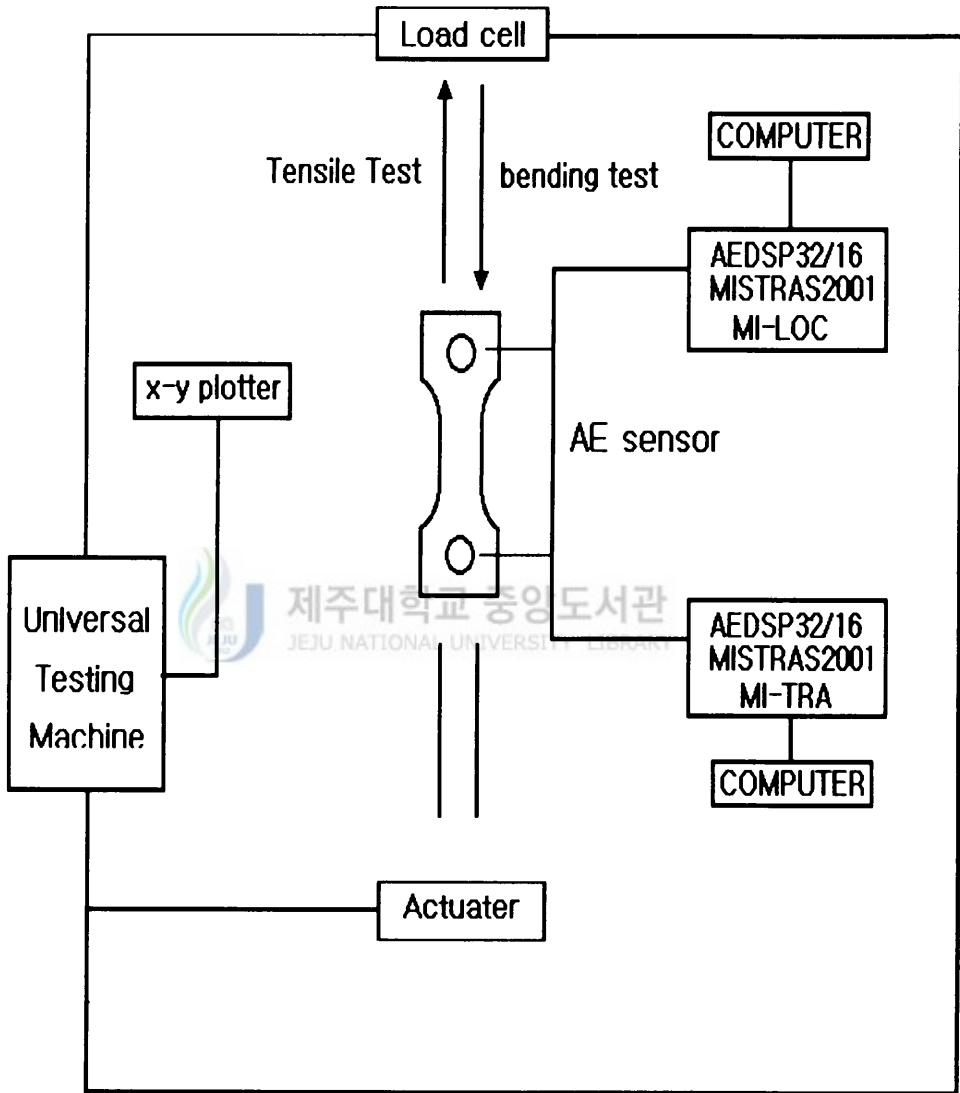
Load cell

Tensile Test

bending test

COMPUTER

AEDSP32/16
MISTRAS2001
MI-LOC

x-y plotter

AE sensor

Universal Testing Machine

제주대학교 중앙도서관
JEJU NATIONAL UNIVERSITY LIBRARY

AEDSP32/16
MISTRAS2001
MI-TRA

COMPUTER

Actuater